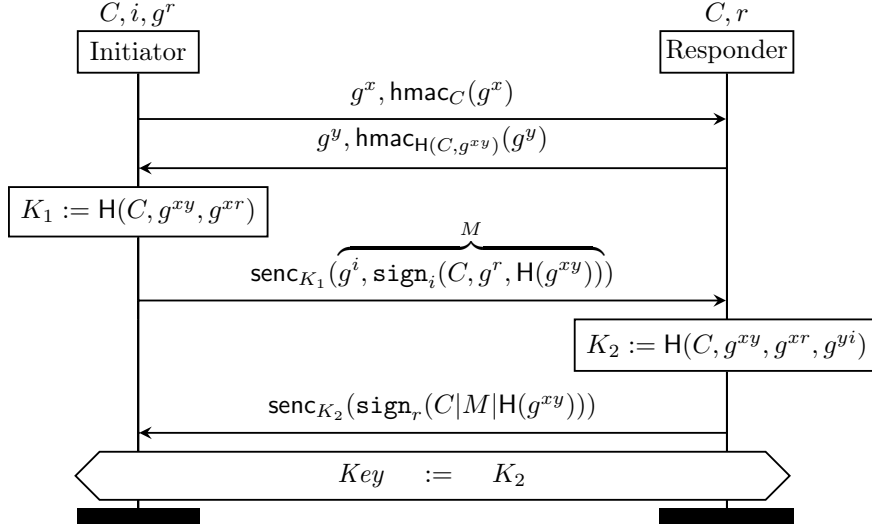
$C, i, g^r$

Initiator

$C, r$

Responder

$g^x, \mathsf{hmac}_C(g^x)$

$g^y, \mathsf{hmac}_{\mathsf{H}(C,g^{xy})}(g^y)$

$K_1 := \mathsf{H}(C, g^{xy}, g^{xr})$

$\mathsf{senc}_{K_1}(\overbrace{g^i, \mathtt{sign}_i(C, g^r, \mathsf{H}(g^{xy}))}^{M})$

$K_2 := \mathsf{H}(C, g^{xy}, g^{xr}, g^{yi})$

$\mathsf{senc}_{K_2}(\mathtt{sign}_r(C|M|\mathsf{H}(g^{xy})))$

$Key \quad := \quad K_2$